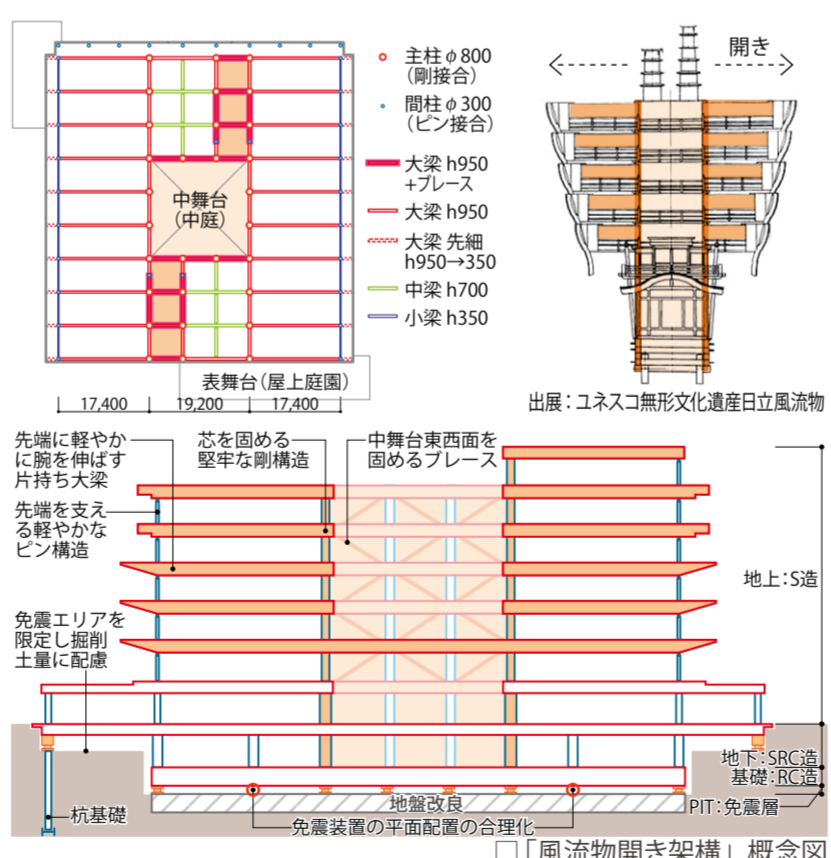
中舞台
（中庭）

主柱 φ800
（剛接合）

間柱 φ300
（ピン接合）

大梁 h950
+ブレース

大梁 h950

大梁 先細
h950→350

中梁 h700

小梁 h350

表舞台（屋上庭園）

17,400　19,200　17,400

開き

出展：ユネスコ無形文化遺産日立風流物

先端に軽やかに腕を伸ばす片持ち大梁

芯を固める堅牢な剛構造

中舞台東西面を固めるブレース

先端を支える軽やかなピン構造

免震エリアを限定し掘削土量に配慮

地上：S造

地下：SRC造

基礎：RC造

PIT：免震層

地盤改良

杭基礎

免震装置の平面配置の合理化

□「風流物開き架構」概念図